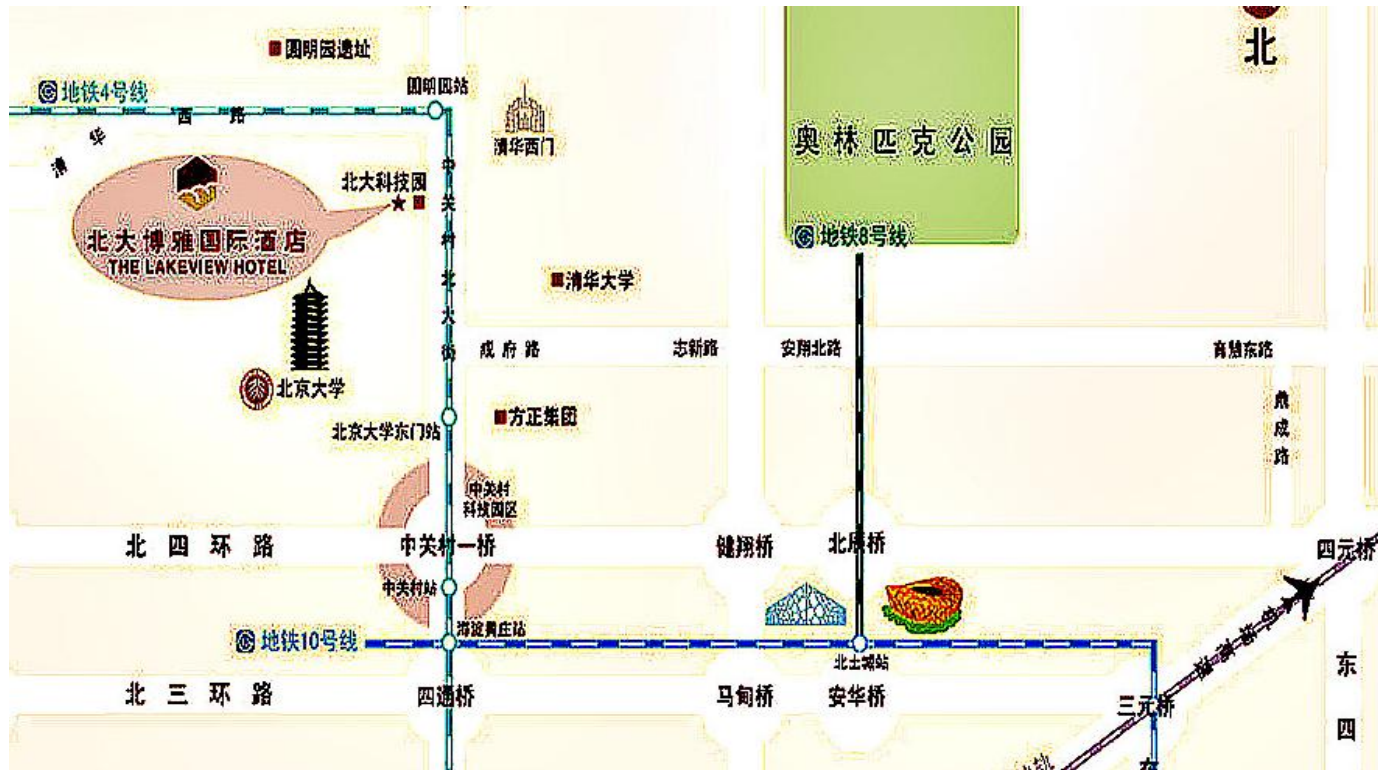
圆明园遗址
北
地铁4号线
圆明园站
清华西路
清华西门
奥林匹克公园
北大科技园
北大博雅国际酒店
THE LAKEVIEW HOTEL
中关村北大街
地铁8号线
清华大学
成府路
志新路
安翔北路
育慧东路
北京大学
方正集团
北京大学东门站
惠成路
中关村科技园区
北四环路
中关村一桥
健翔桥
北辰桥
四元桥
中关村站
海淀黄庄站
地铁10号线
北土城站
机场高速
北三环路
四通桥
马甸桥
安华桥
三元桥
东四
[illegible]